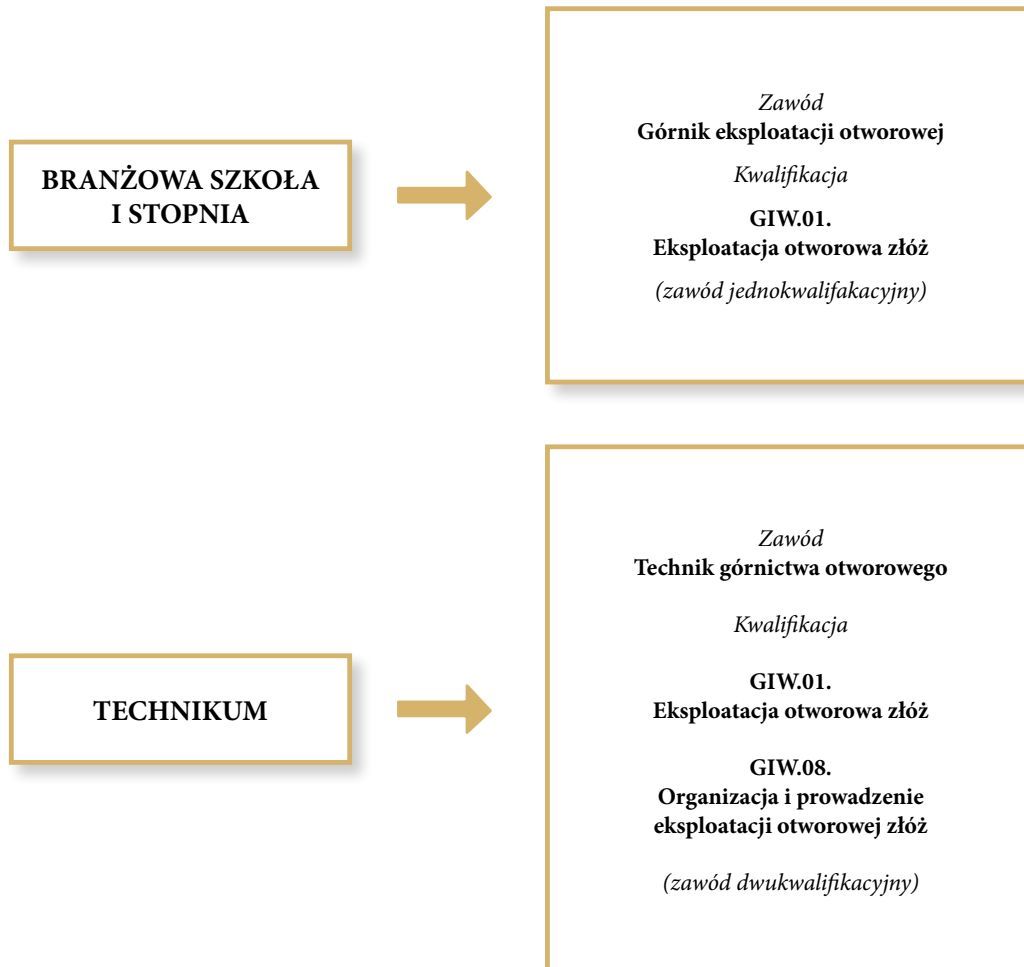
BRANŻOWA SZKOŁA I STOPNIA

Zawód
Górnik eksploatacji otworowej

Kwalifikacja

GIW.01.
Eksploatacja otworowa złóż

(zawód jednokwalifakacyjny)

TECHNIKUM

Zawód
Technik górnictwa otworowego

Kwalifikacja

GIW.01.
Eksploatacja otworowa złóż

GIW.08.
Organizacja i prowadzenie eksploatacji otworowej złóż

(zawód dwukwalifikacyjny)